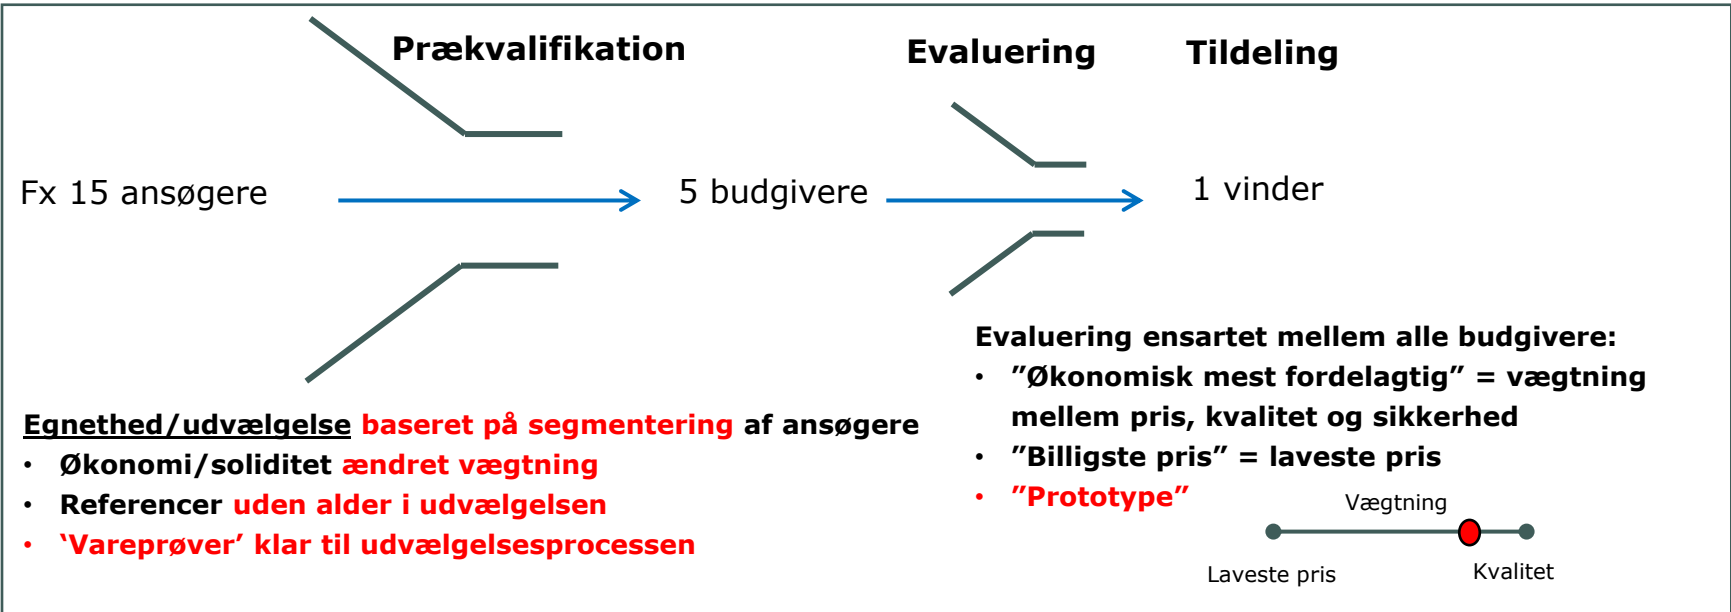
Prækvalifikation

Evaluering

Tildeling

Fx 15 ansøgere

5 budgivere

1 vinder

Egnethed/udvælgelse baseret på segmentering af ansøgere
• Økonomi/soliditet ændret vægtning
• Referencer uden alder i udvælgelsen
• 'Vareprøver' klar til udvælgelsesprocessen

Evaluering ensartet mellem alle budgivere:
• "Økonomisk mest fordelagtig" = vægtning mellem pris, kvalitet og sikkerhed
• "Billigste pris" = laveste pris
• "Prototype"

Vægtning

Laveste pris

Kvalitet